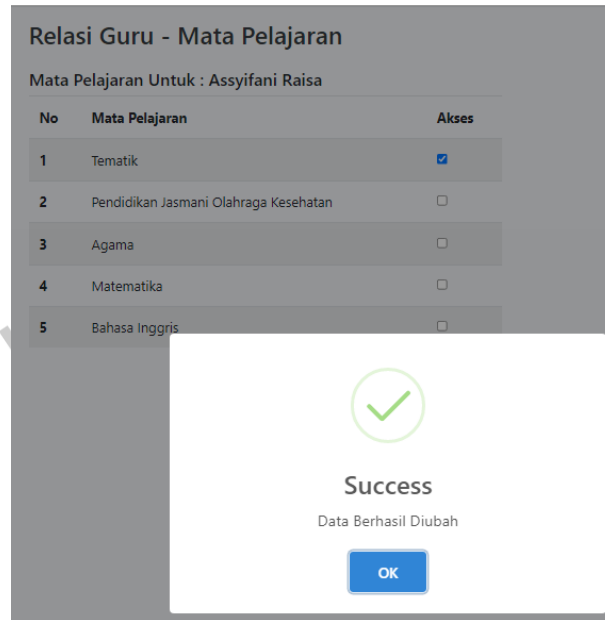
Relasi Guru - Mata Pelajaran

Mata Pelajaran Untuk : Assyifani Raisa

| No | Mata Pelajaran | Akses |
|---|---|---|
| 1 | Tematik | ☑ |
| 2 | Pendidikan Jasmani Olahraga Kesehatan | ☐ |
| 3 | Agama | ☐ |
| 4 | Matematika | ☐ |
| 5 | Bahasa Inggris | ☐ |

Success

Data Berhasil Diubah

OK